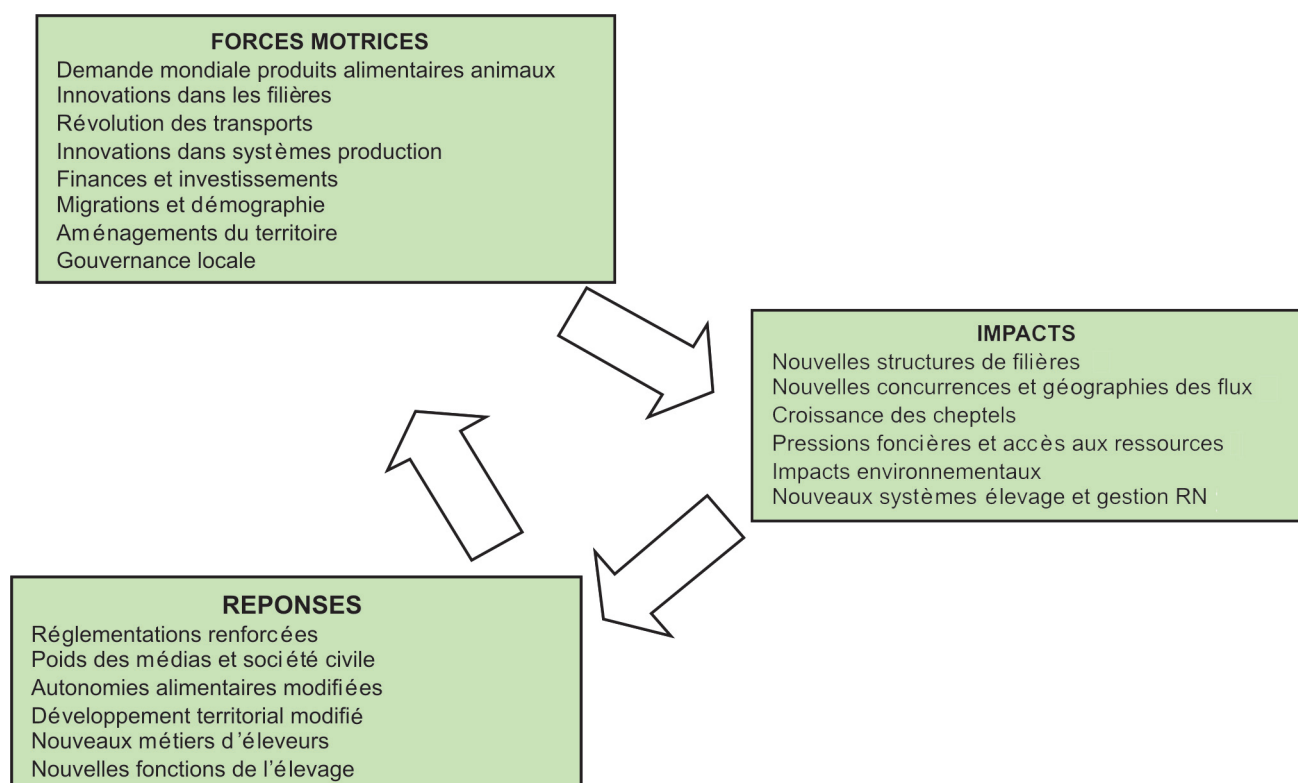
FORCES MOTRICES
Demande mondiale produits alimentaires animaux
Innovations dans les filières
Révolution des transports
Innovations dans systèmes production
Finances et investissements
Migrations et démographie
Aménagements du territoire
Gouvernance locale

IMPACTS
Nouvelles structures de filières
Nouvelles concurrences et géographies des flux
Croissance des cheptels
Pressions foncières et accès aux ressources
Impacts environnementaux
Nouveaux systèmes élevage et gestion RN

REPONSES
Réglementations renforcées
Poids des médias et société civile
Autonomies alimentaires modifiées
Développement territorial modifié
Nouveaux métiers d'éleveurs
Nouvelles fonctions de l'élevage